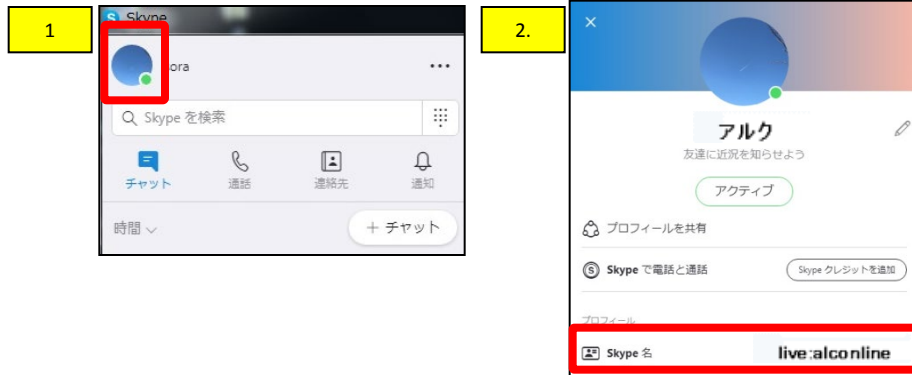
1

Skype

ora

Skype を検索

チャット

通話

連絡先

通知

時間

+ チャット

2.

アルク

友達に近況を知らせましょう

アクティブ

プロフィールを共有

Skype で電話と通話

Skype クレジットを追加

プロフィール

Skype 名

live:alconline